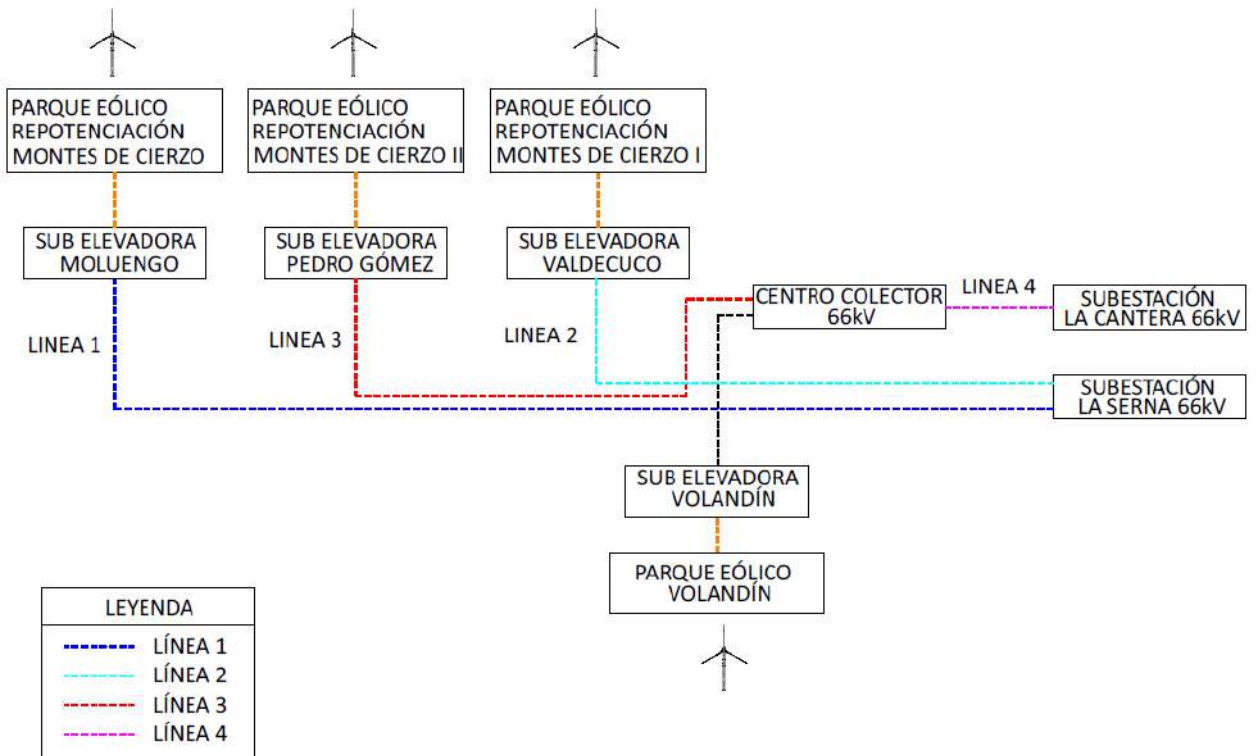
PARQUE EÓLICO REPOTENCIACIÓN MONTES DE CIERZO

PARQUE EÓLICO REPOTENCIACIÓN MONTES DE CIERZO II

PARQUE EÓLICO REPOTENCIACIÓN MONTES DE CIERZO I

SUB ELEVADORA MOLUENGO

SUB ELEVADORA PEDRO GÓMEZ

SUB ELEVADORA VALDECUCO

CENTRO COLECTOR 66kV

LINEA 4

SUBESTACIÓN LA CANTERA 66kV

LINEA 1

LINEA 3

LINEA 2

SUBESTACIÓN LA SERNA 66kV

SUB ELEVADORA VOLANDÍN

PARQUE EÓLICO VOLANDÍN

LEYENDA

LÍNEA 1

LÍNEA 2

LÍNEA 3

LÍNEA 4